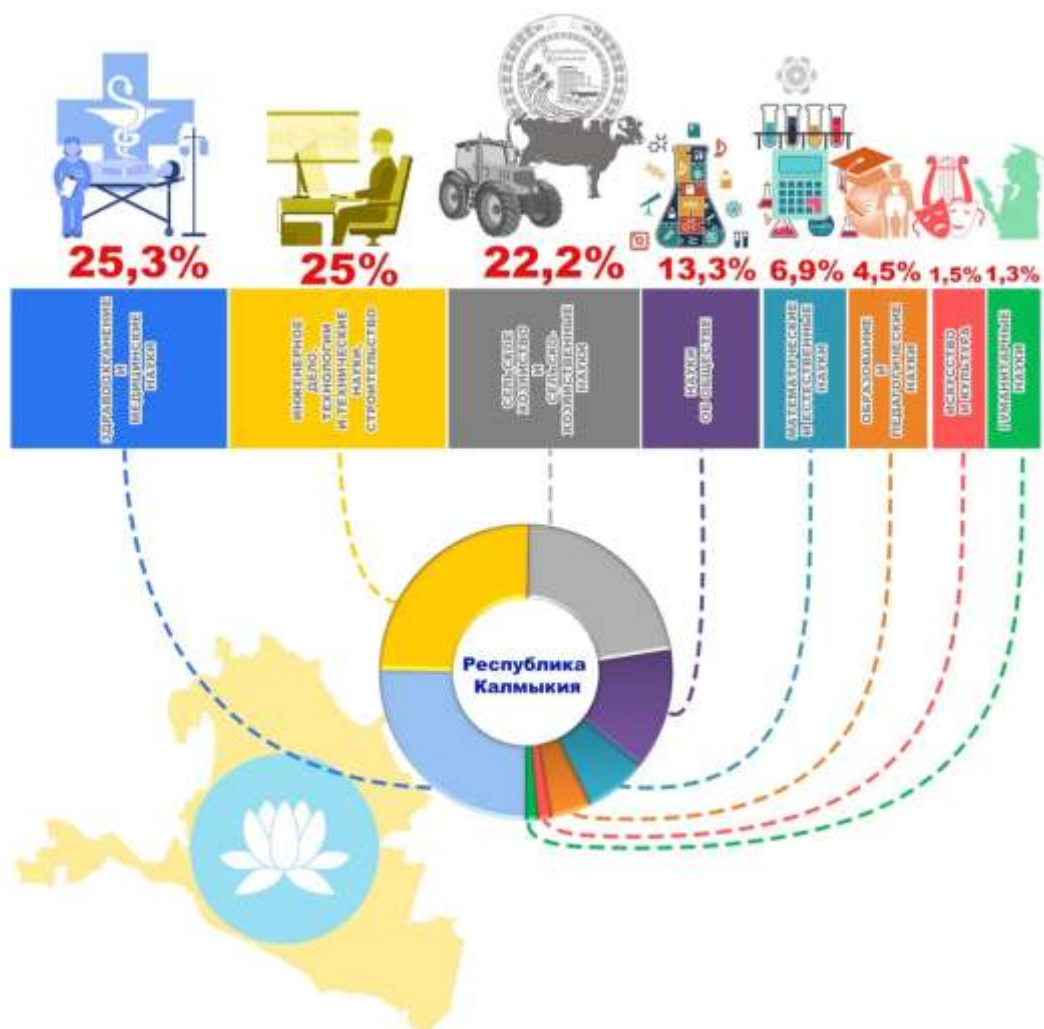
25,3%

25%

22,2%

13,3%

6,9%

4,5%

1,5%

1,3%

ЗДРАВООХРАНЕНИЕ И МЕДИЦИНСКИЕ НАУКИ

ИНЖЕНЕРНОЕ ДЕЛО, ТЕХНОЛОГИИ И ТЕХНИЧЕСКИЕ НАУКИ, СТРОИТЕЛЬСТВО

СЕЛЬСКОЕ ХОЗЯЙСТВО И СЕЛЬСКО-ХОЗЯЙСТВЕННЫЕ НАУКИ

НАУКИ ОБ ОБЩЕСТВЕ

МАТЕМАТИЧЕСКИЕ И ЕСТЕСТВЕННЫЕ НАУКИ

ОБРАЗОВАНИЕ И ПЕДАГОГИЧЕСКИЕ НАУКИ

ИСКУССТВО И КУЛЬТУРА

ГУМАНИТАРНЫЕ НАУКИ

Республика Калмыкия